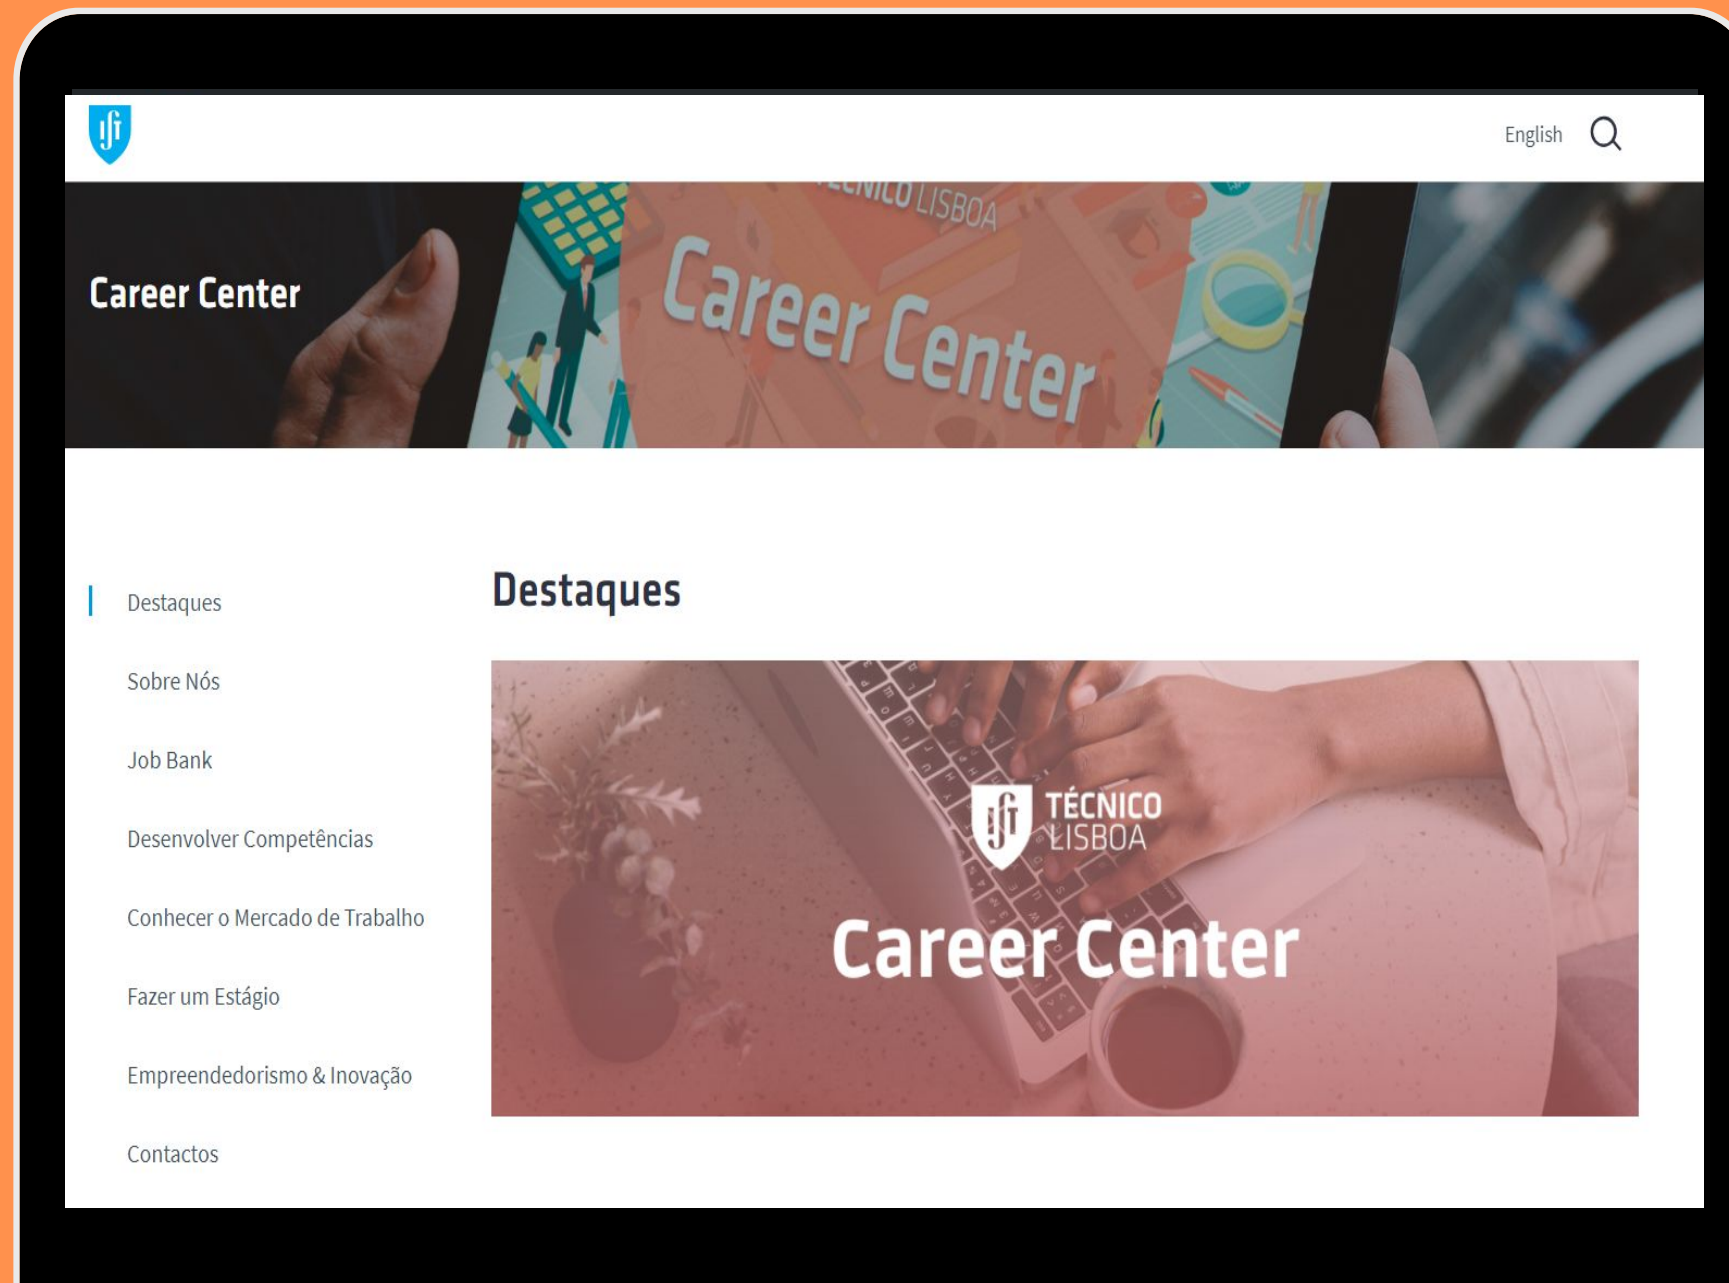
English

Career Center

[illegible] LISBOA

Career Center

Destaques

Sobre Nós

Job Bank

Desenvolver Competências

Conhecer o Mercado de Trabalho

Fazer um Estágio

Empreendedorismo & Inovação

Contactos

Destaques

TÉCNICO LISBOA

Career Center